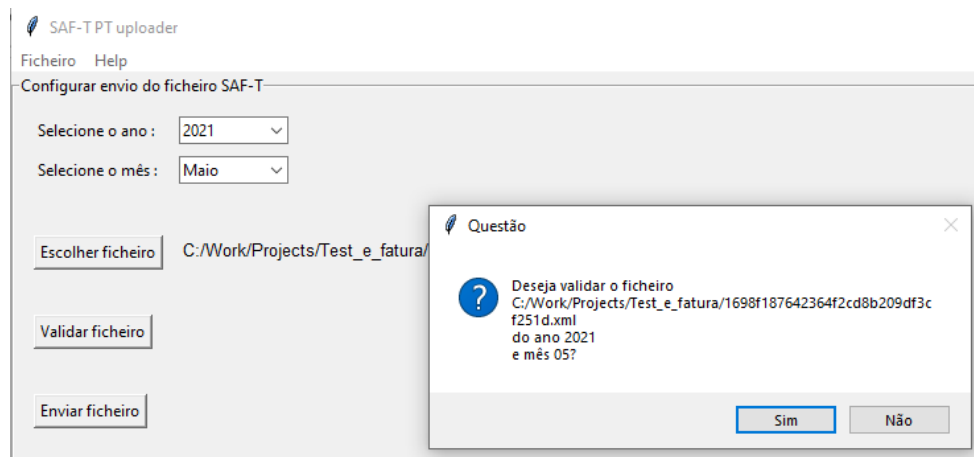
SAF-T PT uploader

Ficheiro Help

Configurar envio do ficheiro SAF-T

Selecione o ano : 2021

Selecione o mês : Maio

Escolher ficheiro C:/Work/Projects/Test_e_fatura/

Validar ficheiro

Enviar ficheiro

Questão

Deseja validar o ficheiro
C:/Work/Projects/Test_e_fatura/1698f187642364f2cd8b209df3cf251d.xml
do ano 2021
e mês 05?

Sim Não